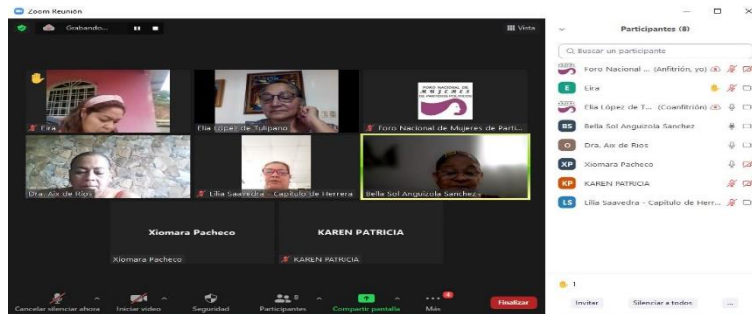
Zoom Reunión

Grabando...

Vista

Eira

Elia López de Tulipano

FORO NACIONAL DE MUJERES DE PARTIDOS POLÍTICOS

Foro Nacional de Mujeres de Parti...

Dra. Aix de Ríos

Lilia Saavedra - Capítulo de Herrera

Bella Sol Anguizola Sanchez

Xiomara Pacheco

Xiomara Pacheco

KAREN PATRICIA

KAREN PATRICIA

Cancelar silenciar ahora

Iniciar video

Seguridad

Participantes 8

Compartir pantalla

Más

Finalizar

Participantes (8)

Buscar un participante

Foro Nacional ... (Anfitrión, yo)

Eira

Elia López de T... (Coanfitrión)

Bella Sol Anguizola Sanchez

Dra. Aix de Ríos

Xiomara Pacheco

KAREN PATRICIA

Lilia Saavedra - Capitulo de Herr...

1

Invitar

Silenciar a todos

...